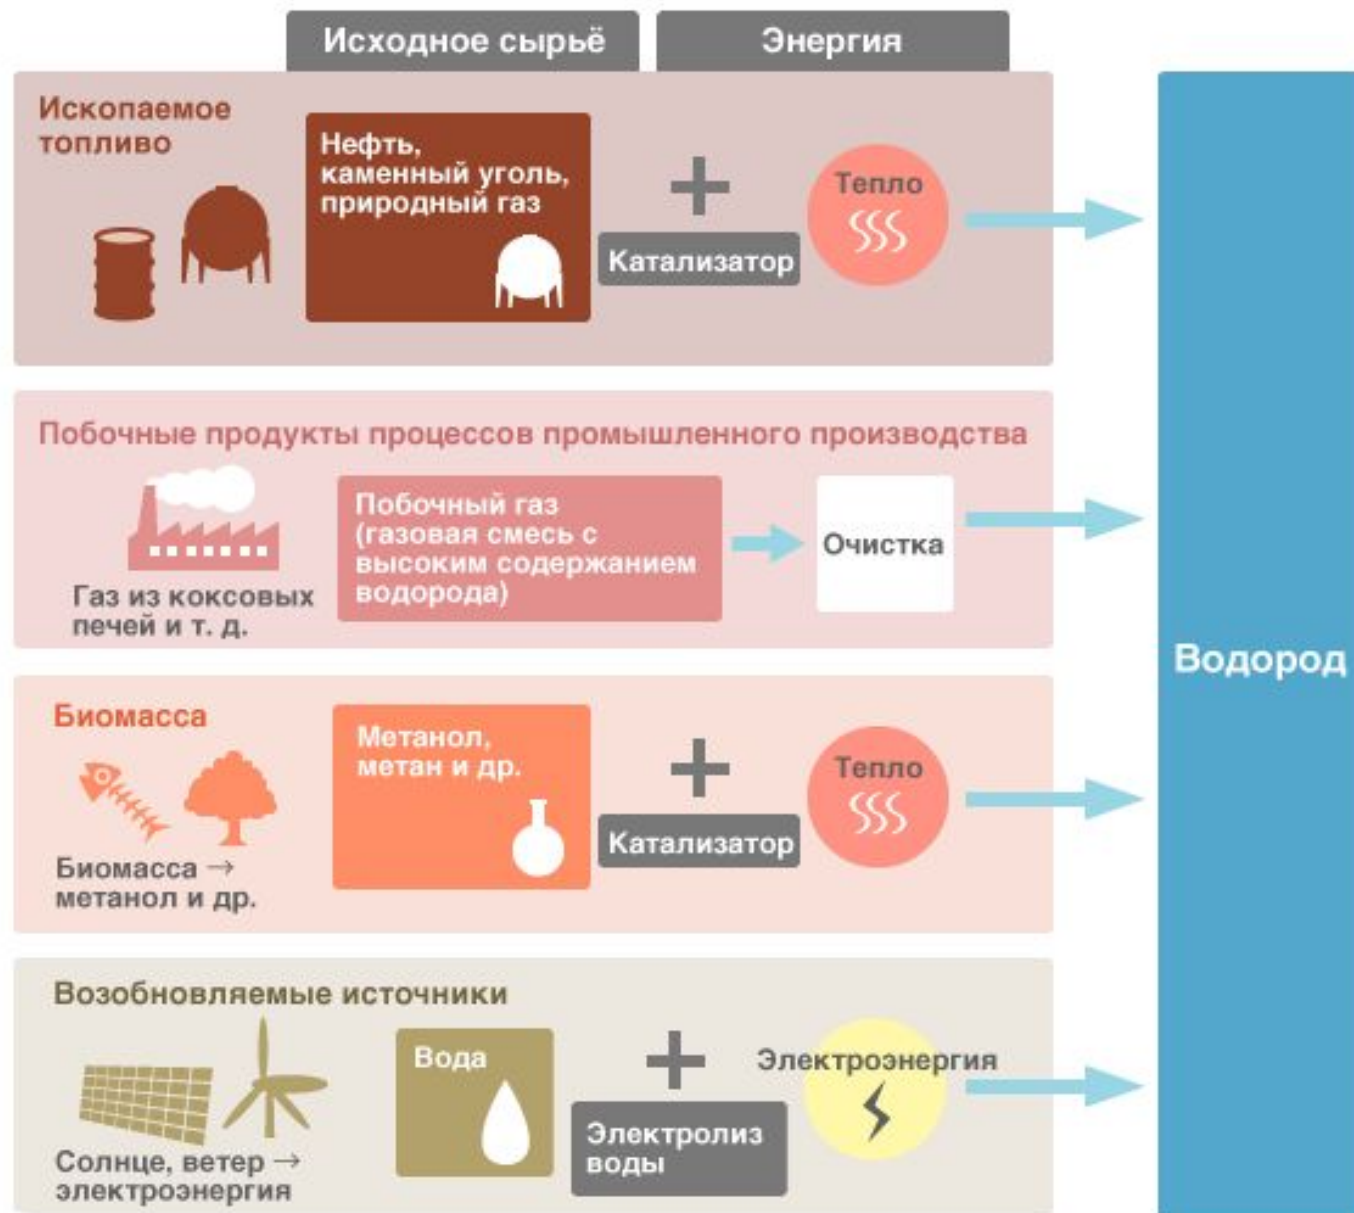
Исходное сырьё

Энергия

Ископаемое топливо

Нефть, каменный уголь, природный газ

Катализатор

Тепло

Побочные продукты процессов промышленного производства

Газ из коксовых печей и т. д.

Побочный газ (газовая смесь с высоким содержанием водорода)

Очистка

Водород

Биомасса

Биомасса → метанол и др.

Метанол, метан и др.

Катализатор

Тепло

Возобновляемые источники

Солнце, ветер → электроэнергия

Вода

Электролиз воды

Электроэнергия